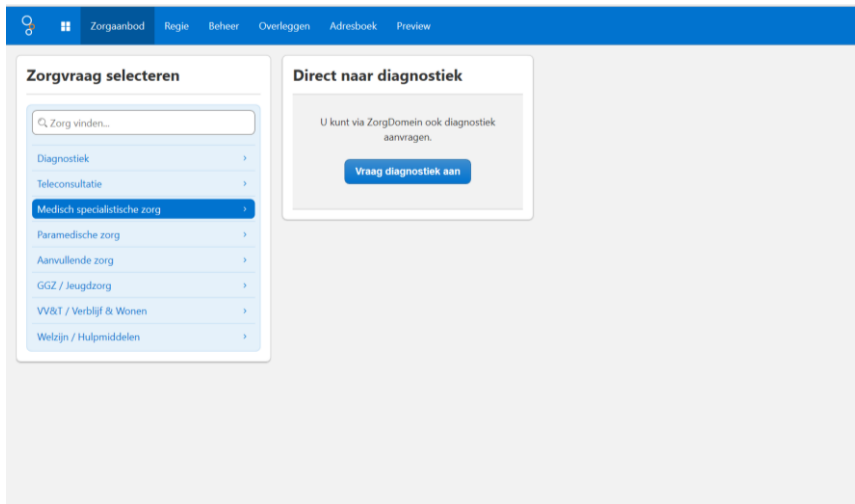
Zorgaanbod Regie Beheer Overleggen Adresboek Preview

Zorgvraag selecteren

Zorg vinden...

Diagnostiek ›
Teleconsultatie ›
Medisch specialistische zorg ›
Paramedische zorg ›
Aanvullende zorg ›
GGZ / Jeugdzorg ›
VV&T / Verblijf & Wonen ›
Welzijn / Hulpmiddelen ›

Direct naar diagnostiek

U kunt via ZorgDomein ook diagnostiek aanvragen.

Vraag diagnostiek aan